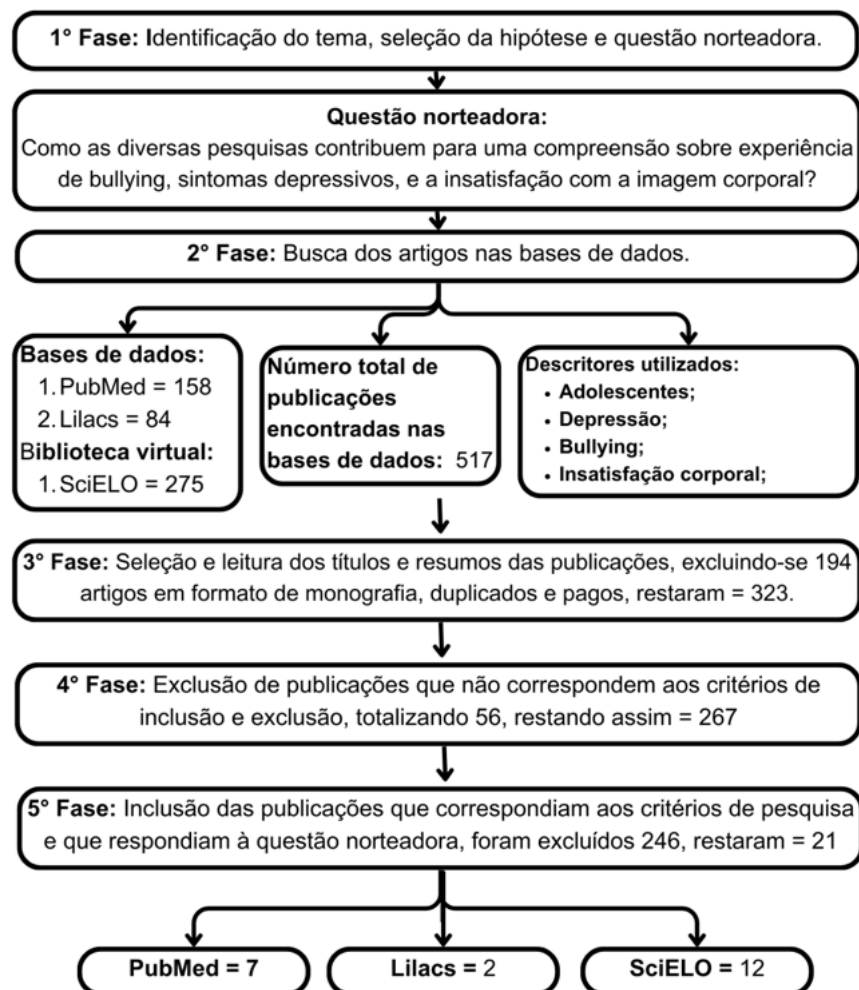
1° Fase: Identificação do tema, seleção da hipótese e questão norteadora.

Questão norteadora:
Como as diversas pesquisas contribuem para uma compreensão sobre experiência de bullying, sintomas depressivos, e a insatisfação com a imagem corporal?

2° Fase: Busca dos artigos nas bases de dados.

Bases de dados:
1. PubMed = 158
2. Lilacs = 84
Biblioteca virtual:
1. SciELO = 275

Número total de publicações encontradas nas bases de dados: 517

Descritores utilizados:
• Adolescentes;
• Depressão;
• Bullying;
• Insatisfação corporal;

3° Fase: Seleção e leitura dos títulos e resumos das publicações, excluindo-se 194 artigos em formato de monografia, duplicados e pagos, restaram = 323.

4° Fase: Exclusão de publicações que não correspondem aos critérios de inclusão e exclusão, totalizando 56, restando assim = 267

5° Fase: Inclusão das publicações que correspondiam aos critérios de pesquisa e que respondiam à questão norteadora, foram excluídos 246, restaram = 21

PubMed = 7
Lilacs = 2
SciELO = 12